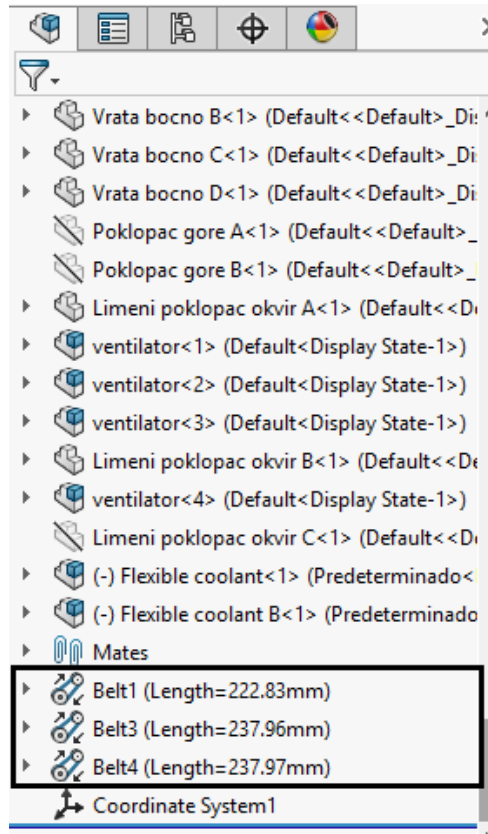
Vrata bocno B<1> (Default<<Default>_Di
Vrata bocno C<1> (Default<<Default>_Di
Vrata bocno D<1> (Default<<Default>_Di
Poklopac gore A<1> (Default<<Default>_
Poklopac gore B<1> (Default<<Default>_
Limeni poklopac okvir A<1> (Default<<D
ventilator<1> (Default<Display State-1>)
ventilator<2> (Default<Display State-1>)
ventilator<3> (Default<Display State-1>)
Limeni poklopac okvir B<1> (Default<<D
ventilator<4> (Default<Display State-1>)
Limeni poklopac okvir C<1> (Default<<D
(-) Flexible coolant<1> (Predeterminado<
(-) Flexible coolant B<1> (Predeterminado
Mates
Belt1 (Length=222.83mm)
Belt3 (Length=237.96mm)
Belt4 (Length=237.97mm)
Coordinate System1